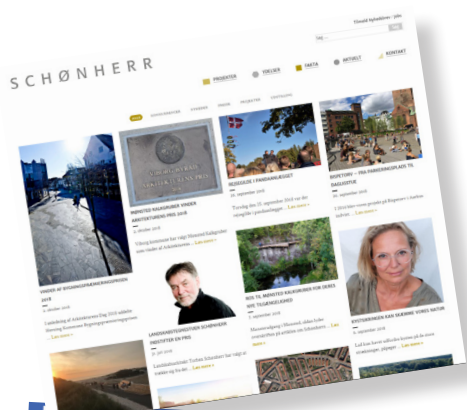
Tilmeld Nyhedsbrev · Jobs

SCHØNHERR

PROJEKTER

FOLKENE

FAKTA

AKTUELT

KONTAKT

VINDER AF BYGNINGSFORNYELSESPRISEN 2018

MINDSTED NANKASRUBER VINDER ARKITEKTURENS PRIS 2018

BOSÆDGÅRD I PANDAMARKEDET

BISPETORV – FRA PARKERINGSPLADS TIL DAGLIGSTUE

LANDSKABSARKITEKT TORBEN SCHØNHERR FESTIVITER EN PRIS

BOS TIL MINDSTED NANKASRUBER FOR DERES NYE TEGNINGSLEJEMED

KVISTORKINGEN KAN OMKRING VORES NATUR

Læs mere »

Læs mere »

Læs mere »

Læs mere »